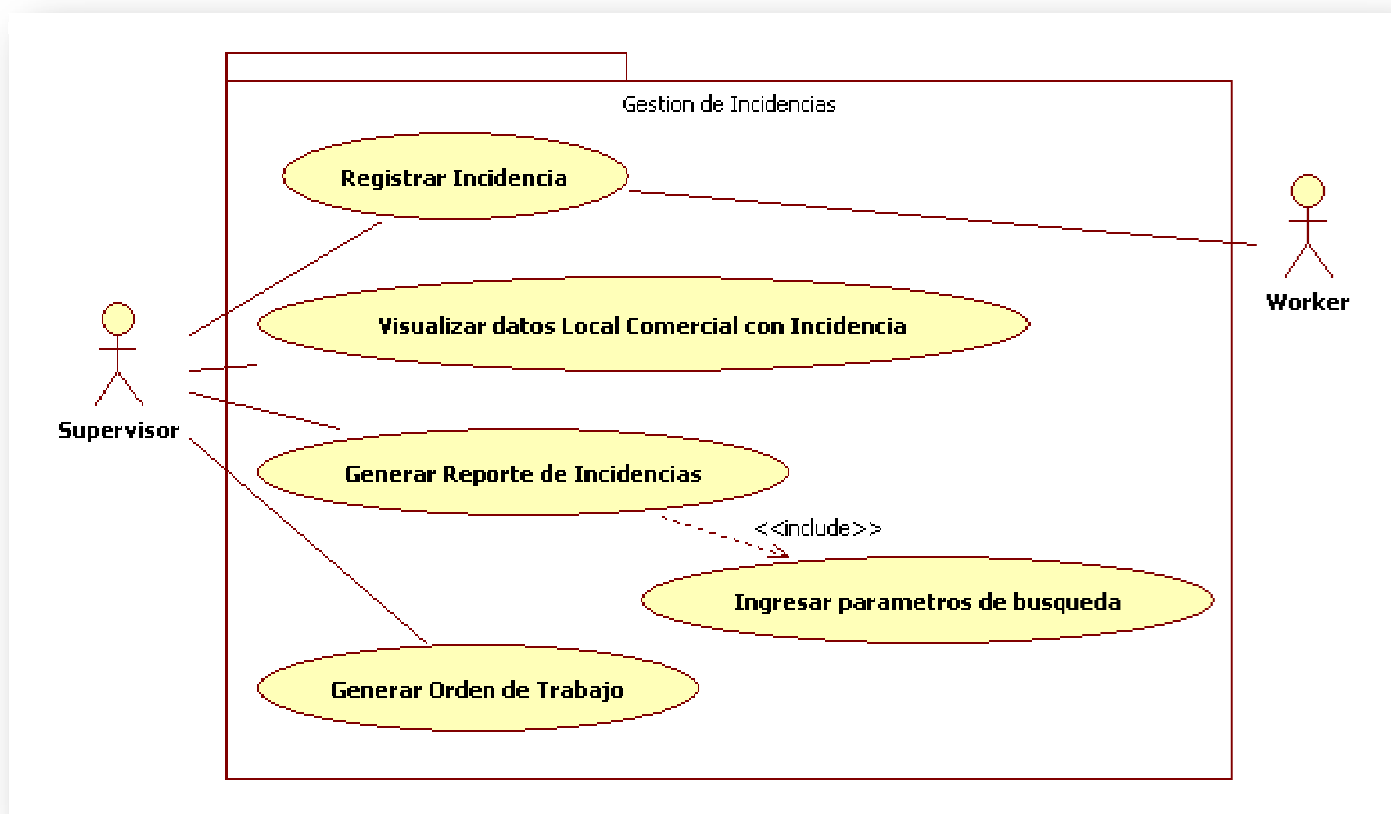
Gestion de Incidencias

Registrar Incidencia

Worker

Visualizar datos Local Comercial con Incidencia

Supervisor

Generar Reporte de Incidencias

<<include>>

Ingresar parametros de busqueda

Generar Orden de Trabajo